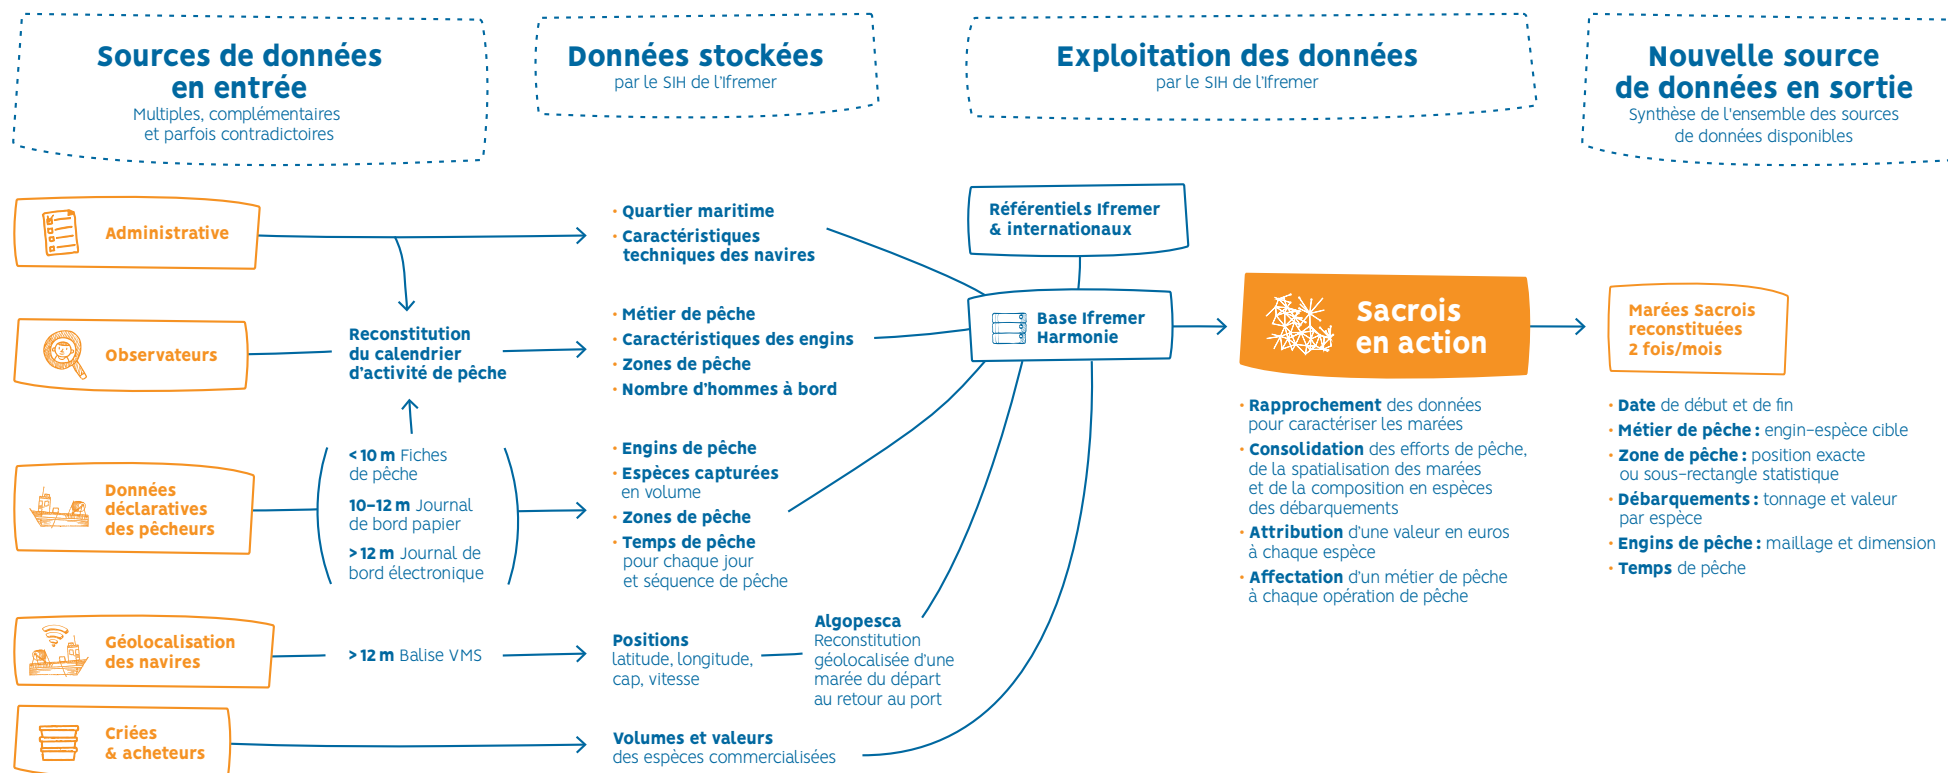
Sources de données en entrée
Multiples, complémentaires et parfois contradictoires

Données stockées
par le SIH de l'Ifremer

Exploitation des données
par le SIH de l'Ifremer

Nouvelle source de données en sortie
Synthèse de l'ensemble des sources de données disponibles

Administrative

Observateurs

Données déclaratives des pêcheurs

Géolocalisation des navires

Criées & acheteurs

Reconstitution du calendrier d'activité de pêche

< 10 m Fiches de pêche

10–12 m Journal de bord papier

> 12 m Journal de bord électronique

> 12 m Balise VMS

· Quartier maritime
· Caractéristiques techniques des navires

· Métier de pêche
· Caractéristiques des engins
· Zones de pêche
· Nombre d'hommes à bord

· Engins de pêche
· Espèces capturées en volume
· Zones de pêche
· Temps de pêche pour chaque jour et séquence de pêche

Positions
latitude, longitude, cap, vitesse

Algopesca
Reconstitution géolocalisée d'une marée du départ au retour au port

Volumes et valeurs
des espèces commercialisées

Référentiels Ifremer & internationaux

Base Ifremer Harmonie

Sacrois en action

· Rapprochement des données pour caractériser les marées
· Consolidation des efforts de pêche, de la spatialisation des marées et de la composition en espèces des débarquements
· Attribution d'une valeur en euros à chaque espèce
· Affectation d'un métier de pêche à chaque opération de pêche

Marées Sacrois reconstituées 2 fois/mois

· Date de début et de fin
· Métier de pêche : engin-espèce cible
· Zone de pêche : position exacte ou sous-rectangle statistique
· Débarquements : tonnage et valeur par espèce
· Engins de pêche : maillage et dimension
· Temps de pêche